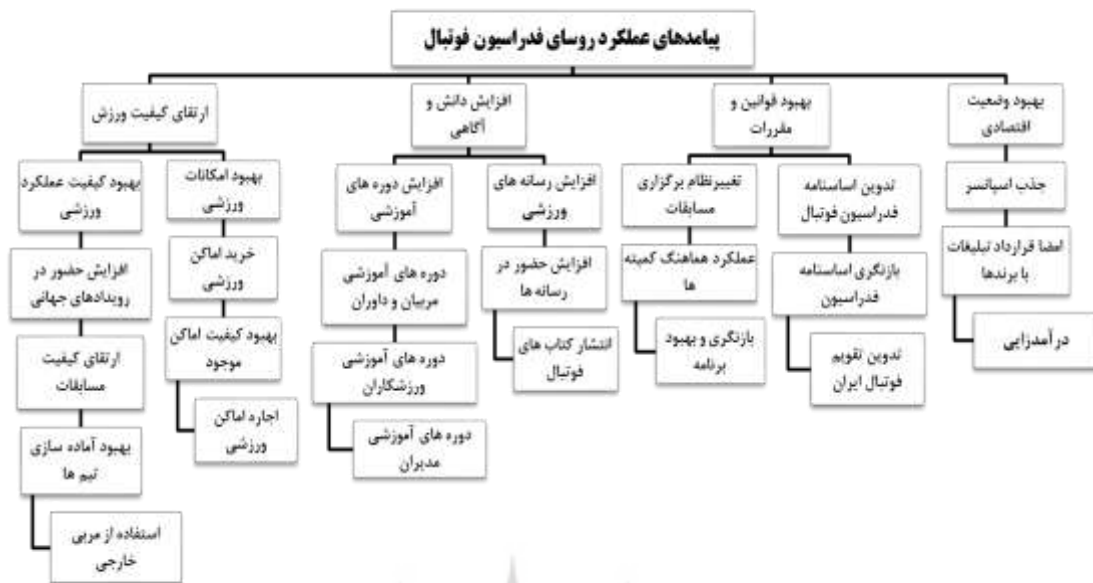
پیامدهای عملکرد روسای فدراسیون فوتبال

بهبود وضعیت اقتصادی

جذب اسپانسر

امضا قرارداد تبلیغات با برندها

درآمدزایی

بهبود قوانین و مقررات

تدوین اساسنامه فدراسیون فوتبال

بازنگری اساسنامه فدراسیون

تدوین تقویم فوتبال ایران

تغییرنظام برگزاری مسابقات

عملکرد هماهنگ کمیته ها

بازنگری و بهبود برنامه

افزایش دانش و آگاهی

افزایش رسانه های ورزشی

افزایش حضور در رسانه ها

انتشار کتاب های فوتبال

افزایش دوره های آموزشی

دوره های آموزشی مربیان و داوران

دوره های آموزشی ورزشکاران

دوره های آموزشی مدیران

ارتقای کیفیت ورزش

بهبود امکانات ورزشی

خرید اماکن ورزشی

بهبود کیفیت اماکن موجود

اجاره اماکن ورزشی

بهبود کیفیت عملکرد ورزشی

افزایش حضور در رویدادهای جهانی

ارتقای کیفیت مسابقات

بهبود آماده سازی تیم ها

استفاده از مربی خارجی